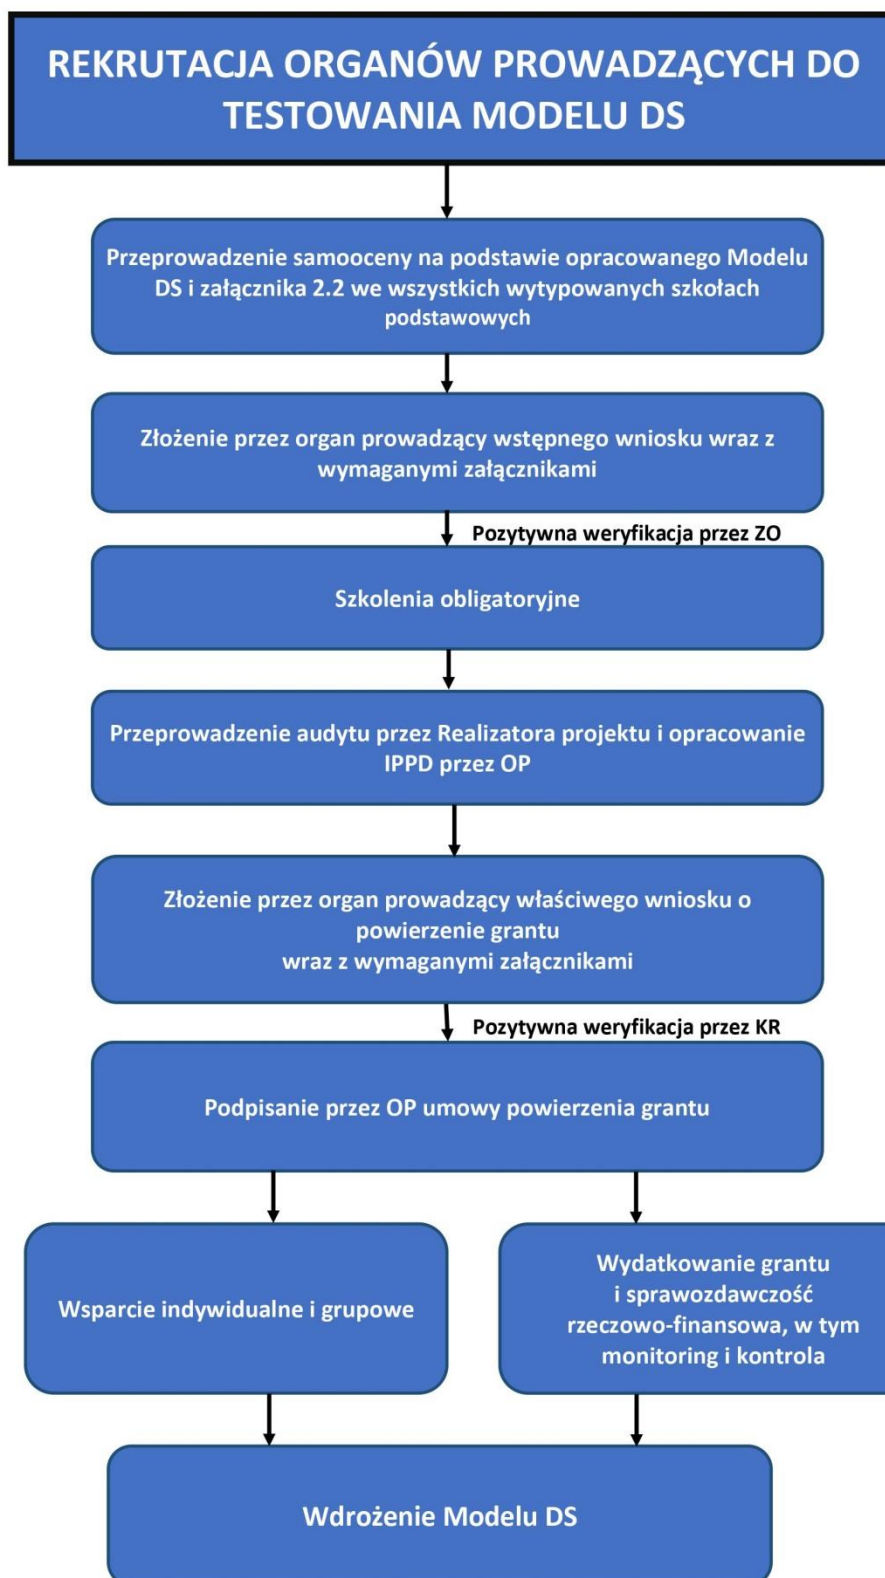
REKRUTACJA ORGANÓW PROWADZĄCYCH DO TESTOWANIA MODELU DS

Przeprowadzenie samooceny na podstawie opracowanego Modelu DS i załącznika 2.2 we wszystkich wytypowanych szkołach podstawowych

Złożenie przez organ prowadzący wstępnego wniosku wraz z wymaganymi załącznikami

Pozytywna weryfikacja przez ZO

Szkolenia obligatoryjne

Przeprowadzenie audytu przez Realizatora projektu i opracowanie IPPD przez OP

Złożenie przez organ prowadzący właściwego wniosku o powierzenie grantu
wraz z wymaganymi załącznikami

Pozytywna weryfikacja przez KR

Podpisanie przez OP umowy powierzenia grantu

Wsparcie indywidualne i grupowe

Wydatkowanie grantu i sprawozdawczość rzeczowo-finansowa, w tym monitoring i kontrola

Wdrożenie Modelu DS